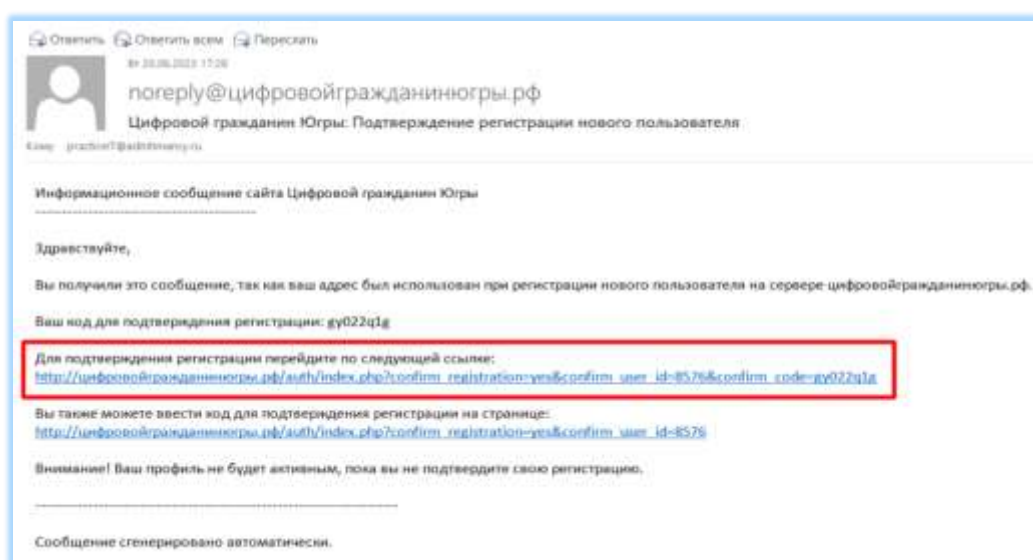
Ответить Ответить всем Переслать

Вт 20.06.2023 17:26

noreply@цифровойгражданинюгры.рф

Цифровой гражданин Югры: Подтверждение регистрации нового пользователя

Кому practice7@admhmansy.ru

Информационное сообщение сайта Цифровой гражданин Югры

------------------------------------------

Здравствуйте,

Вы получили это сообщение, так как ваш адрес был использован при регистрации нового пользователя на сервере цифровойгражданинюгры.рф.

Ваш код для подтверждения регистрации: gy022q1g

Для подтверждения регистрации перейдите по следующей ссылке:
http://цифровойгражданинюгры.рф/auth/index.php?confirm_registration=yes&confirm_user_id=8576&confirm_code=gy022q1g

Вы также можете ввести код для подтверждения регистрации на странице:
http://цифровойгражданинюгры.рф/auth/index.php?confirm_registration=yes&confirm_user_id=8576

Внимание! Ваш профиль не будет активным, пока вы не подтвердите свою регистрацию.

------------------------------------------

Сообщение сгенерировано автоматически.